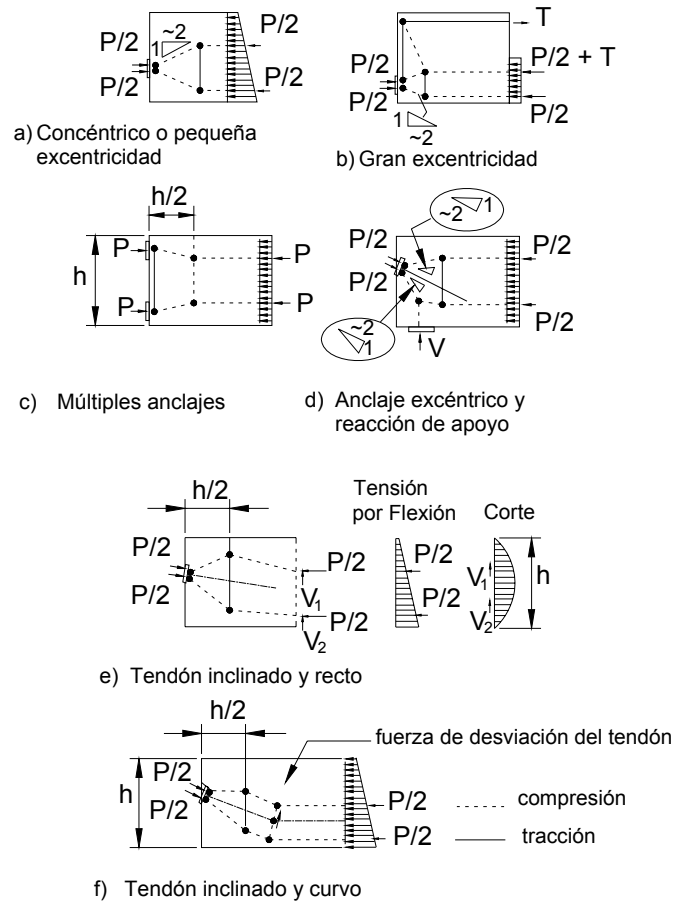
P/2
~2
1
P/2
P/2
P/2

a) Concéntrico o pequeña excentricidad

T
P/2
P/2 + T
P/2
P/2
1
~2

b) Gran excentricidad

h/2
h
P
P
P
P

c) Múltiples anclajes

~2
1
P/2
P/2
P/2
P/2
~2
1
V

d) Anclaje excéntrico y reacción de apoyo

h/2
P/2
P/2
P/2
$V_1$
P/2
$V_2$
Tensión por Flexión
P/2
P/2
Corte
$V_1$
$V_2$
h

e) Tendón inclinado y recto

h/2
fuerza de desviación del tendón
h
P/2
P/2
P/2
P/2
compresión
tracción

f) Tendón inclinado y curvo